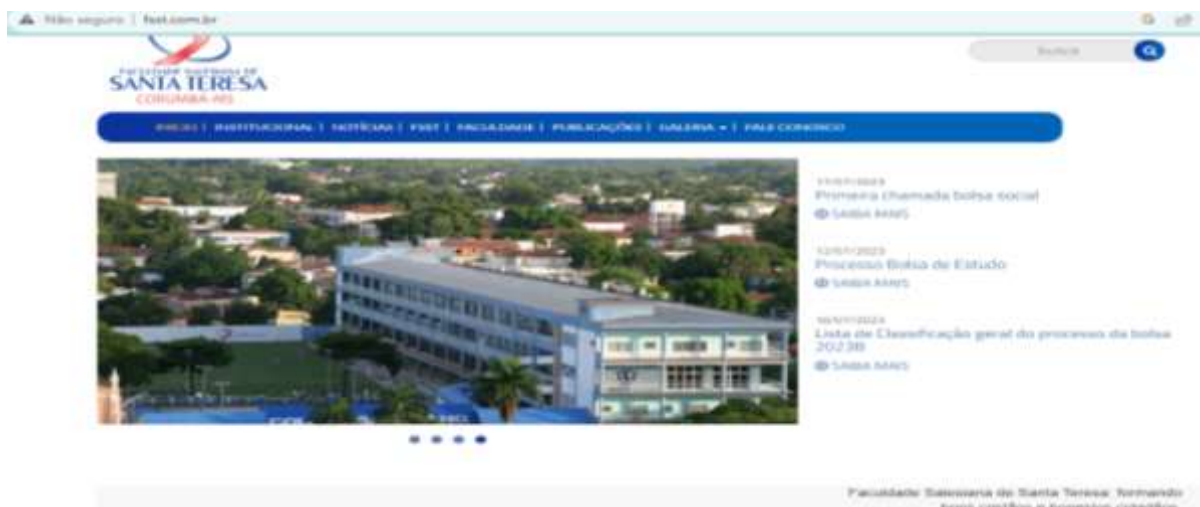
Não seguro | fsst.com.br

FACULDADE SALESIANA DE
SANTA TERESA
CORUMBÁ-MS

Busca

INÍCIO | INSTITUCIONAL | NOTÍCIAS | FSST | FACULDADE | PUBLICAÇÕES | GALERIA ▾ | FALE CONOSCO

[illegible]
Primeira chamada bolsa social
SAIBA MAIS

12/07/2023
Processo Bolsa de Estudo
SAIBA MAIS

10/07/2023
Lista de Classificação geral do processo da bolsa 2023B
SAIBA MAIS

Faculdade Salesiana de Santa Teresa: formando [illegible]